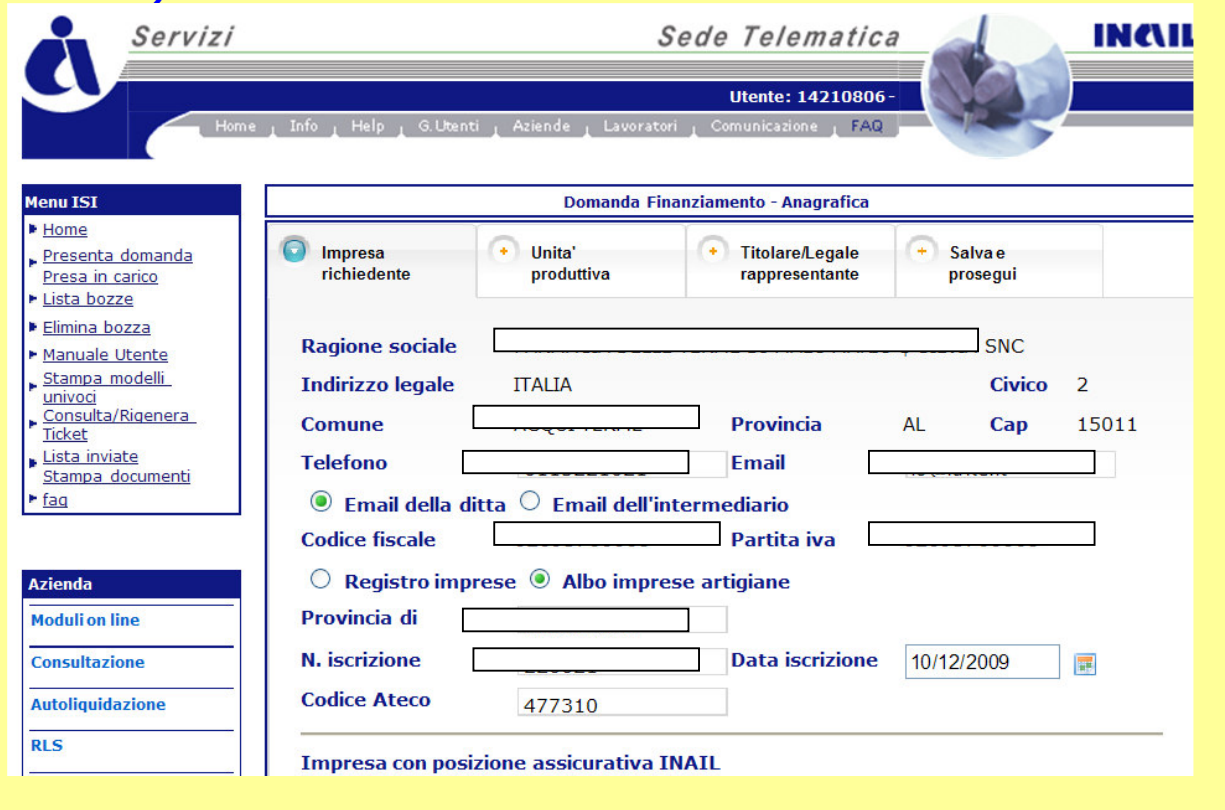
Servizi

Sede Telematica

INAIL

Utente: 14210806 -

Home | Info | Help | G.Utenti | Aziende | Lavoratori | Comunicazione | FAQ

Menu ISI
Home
Presenta domanda
Presa in carico
Lista bozze
Elimina bozza
Manuale Utente
Stampa modelli univoci
Consulta/Rigenera Ticket
Lista inviate
Stampa documenti
faq

Azienda
Moduli on line
Consultazione
Autoliquidazione
RLS

Domanda Finanziamento - Anagrafica

Impresa richiedente | Unita' produttiva | Titolare/Legale rappresentante | Salva e prosegui

Ragione sociale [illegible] SNC

Indirizzo legale ITALIA Civico 2

Comune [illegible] Provincia AL Cap 15011

Telefono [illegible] Email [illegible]

Email della ditta Email dell'intermediario

Codice fiscale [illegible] Partita iva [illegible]

Registro imprese Albo imprese artigiane

Provincia di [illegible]

N. iscrizione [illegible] Data iscrizione 10/12/2009

Codice Ateco 477310

Impresa con posizione assicurativa INAIL